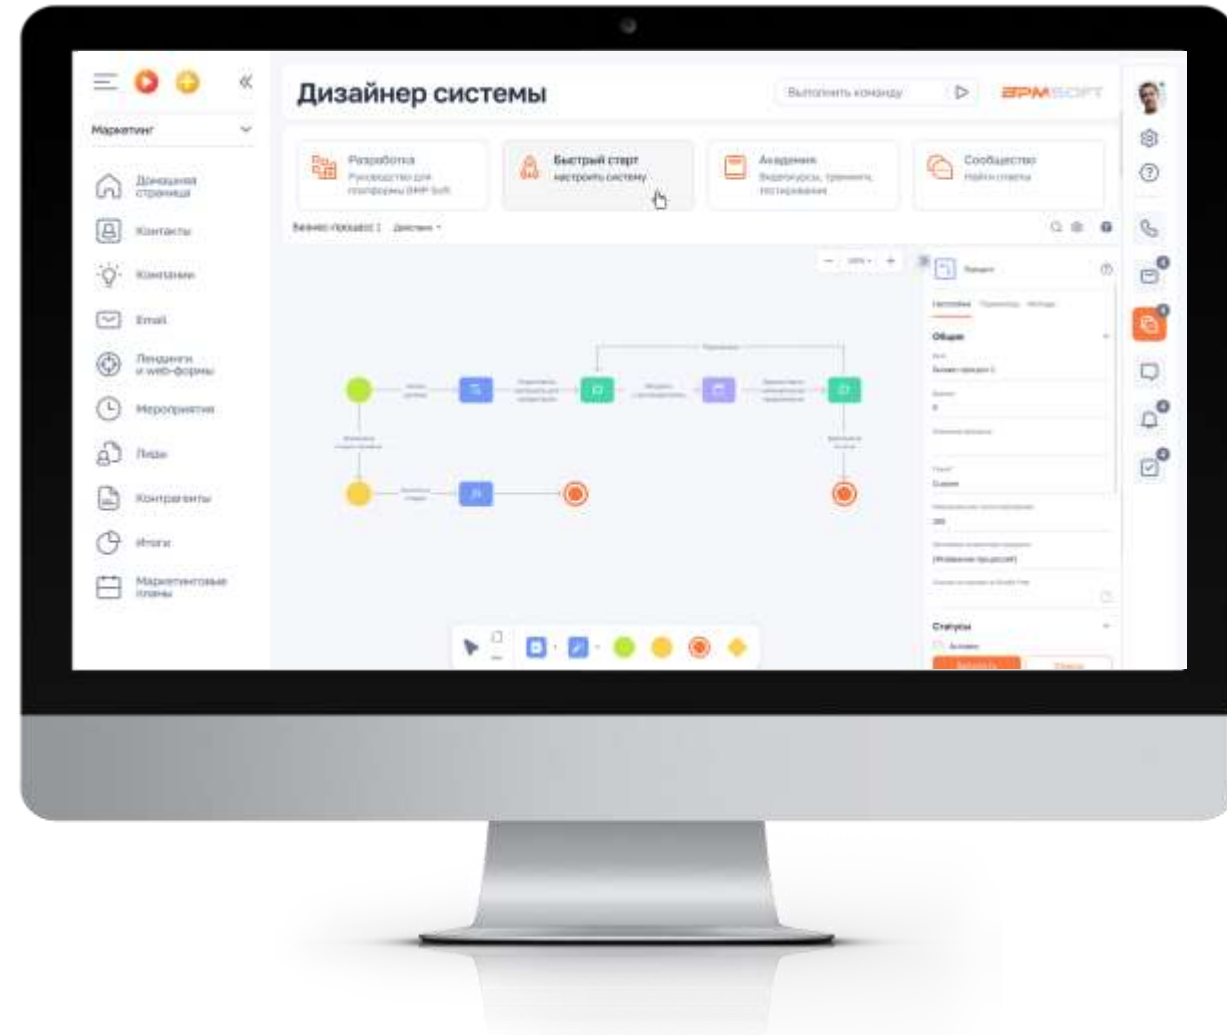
Маркетинг

Домашняя страница

Контакты

Компании

Email

Лендинги и web-формы

Мероприятия

Лиды

Контрагенты

Итоги

Маркетинговые планы

Дизайнер системы

Выполнить команду

BPMSOFT

Разработка
Руководство для платформы BPMSoft

Быстрый старт
настроить систему

Академия
Видеокурсы, тренинги, тестирования

Сообщество
Найти ответы

Бизнес-процесс 1 Действия

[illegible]

Настройки

Общие

Статусы

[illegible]